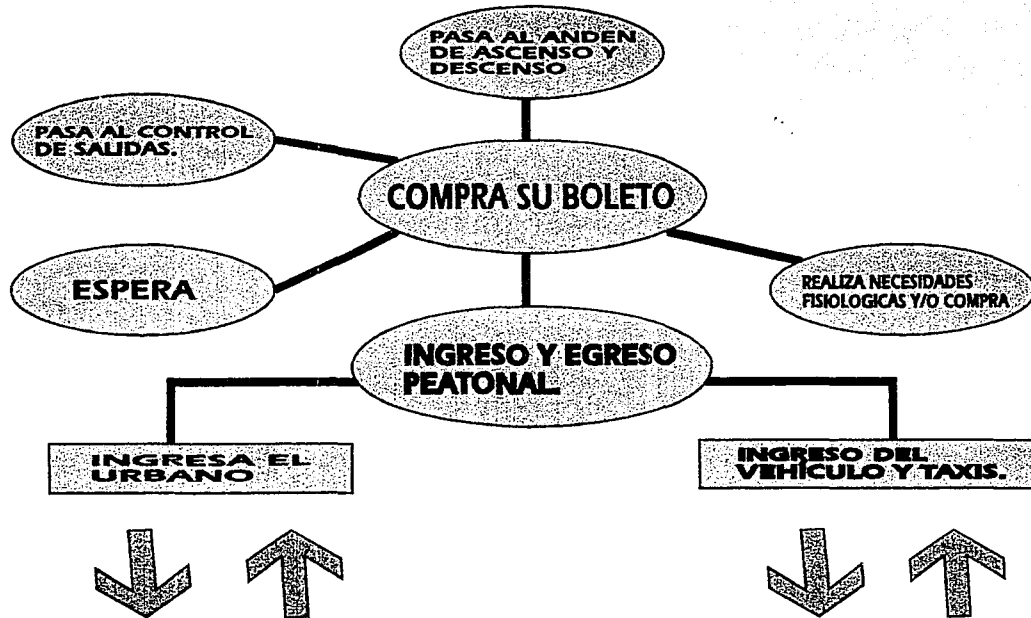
PASA AL ANDEN DE ASCENSO Y DESCENSO

PASA AL CONTROL DE SALIDAS.

COMPRA SU BOLETO

ESPERA

REALIZA NECESIDADES FISIOLOGICAS Y/O COMPRA

INGRESO Y EGRESO PEATONAL

INGRESA EL URBANO

INGRESO DEL VEHICULO Y TAXIS.